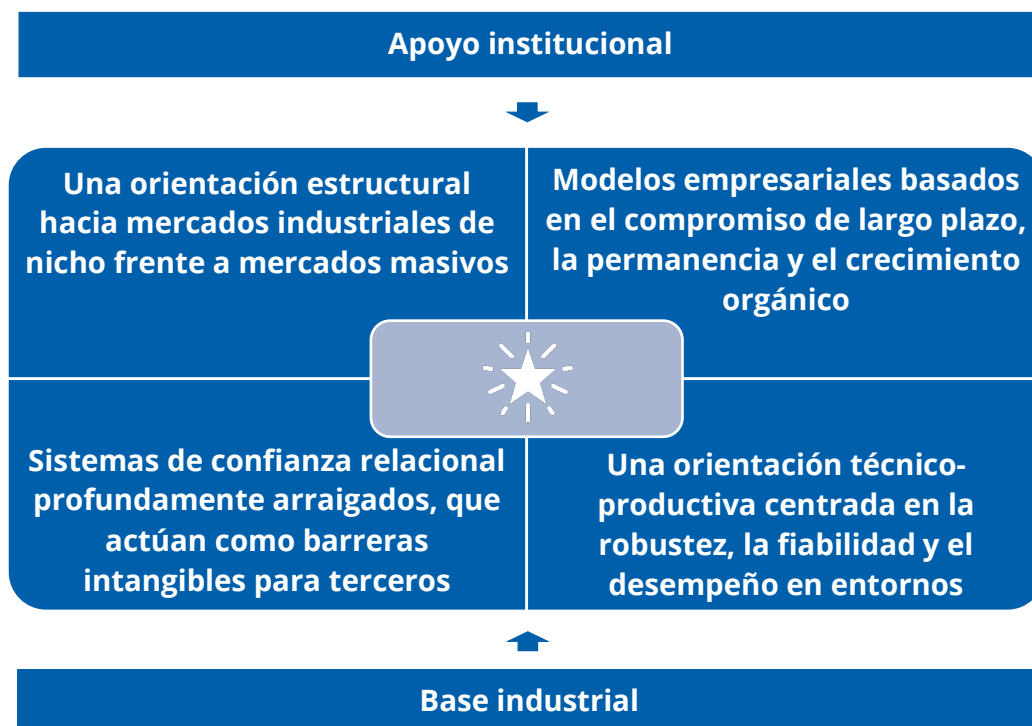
Apoyo institucional

Una orientación estructural hacia mercados industriales de nicho frente a mercados masivos

Modelos empresariales basados en el compromiso de largo plazo, la permanencia y el crecimiento orgánico

Sistemas de confianza relacional profundamente arraigados, que actúan como barreras intangibles para terceros

Una orientación técnico-productiva centrada en la robustez, la fiabilidad y el desempeño en entornos

Base industrial